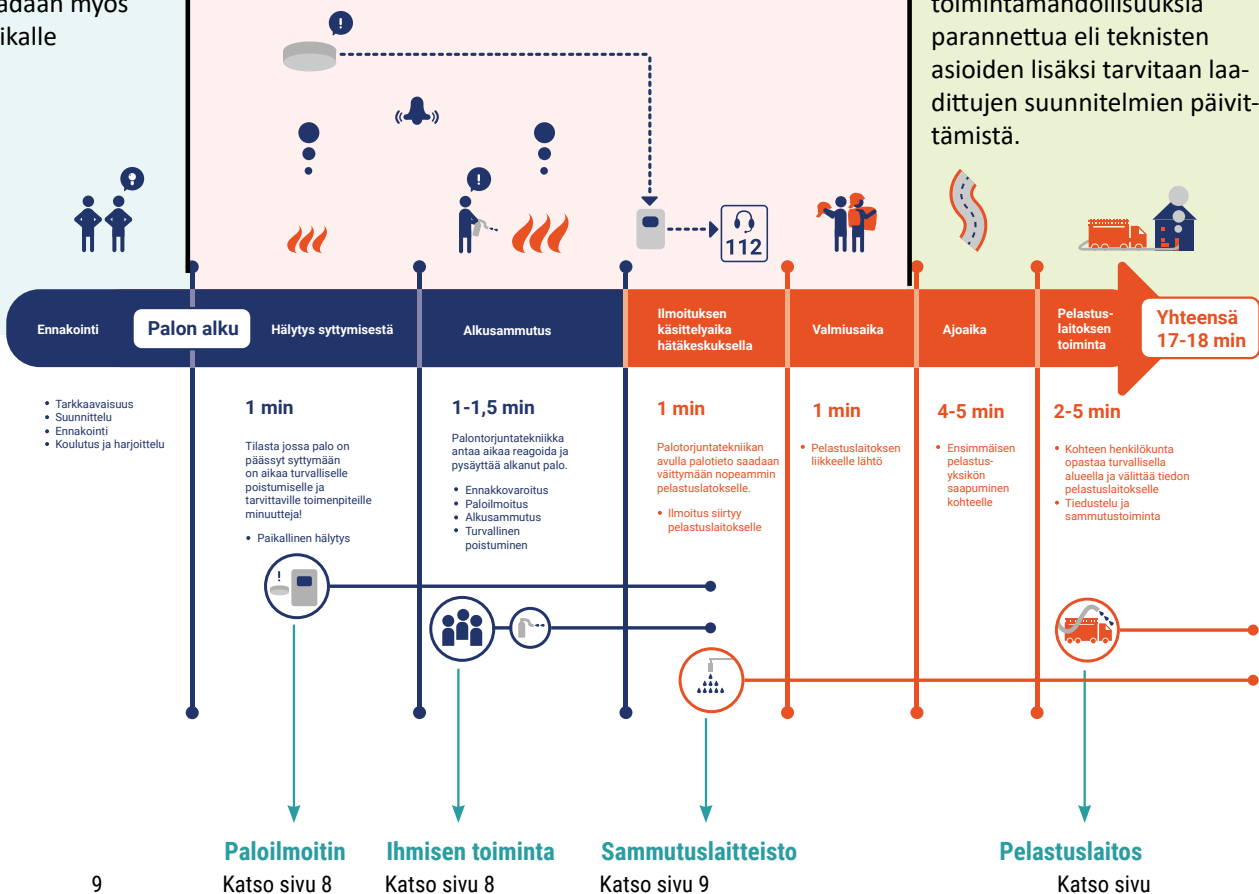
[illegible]adaan myös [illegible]ikalle

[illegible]toimintamahdollisuuksia parannettua eli teknisten asioiden lisäksi tarvitaan laadittujen suunnitelmien päivittämistä.

112

Ennakointi
Palon alku
Hälytys syttymisestä
Alkusammutus
Ilmoituksen käsittelyaika hätäkeskuksella
Valmiusaika
Ajoaika
Pelastuslaitoksen toiminta
Yhteensä 17-18 min

- Tarkkaavaisuus
- Suunnittelu
- Ennakointi
- Koulutus ja harjoittelu

1 min

Tilasta jossa palo on päässyt syttymään on aikaa turvalliselle poistumiselle ja tarvittaville toimenpiteille minuutteja!

- Paikallinen hälytys

1-1,5 min

Palontorjuntatekniikka antaa aikaa reagoida ja pysäyttää alkanut palo.

- Ennakkovaroitus
- Paloilmoitus
- Alkusammutus
- Turvallinen poistuminen

1 min

Palotorjuntatekniikan avulla palotieto saadaan välittymään nopeammin pelastuslatokselle.

- Ilmoitus siirtyy pelastuslaitokselle

1 min

- Pelastuslaitoksen liikkeelle lähtö

4-5 min

- Ensimmäisen pelastusyksikön saapuminen kohteelle

2-5 min

- Kohteen henkilökunta opastaa turvallisella alueella ja välittää tiedon pelastuslaitokselle
- Tiedustelu ja sammutustoiminta

Paloilmoitin
Katso sivu 8

Ihmisen toiminta
Katso sivu 8

Sammutuslaitteisto
Katso sivu 9

Pelastuslaitos
Katso sivu

9